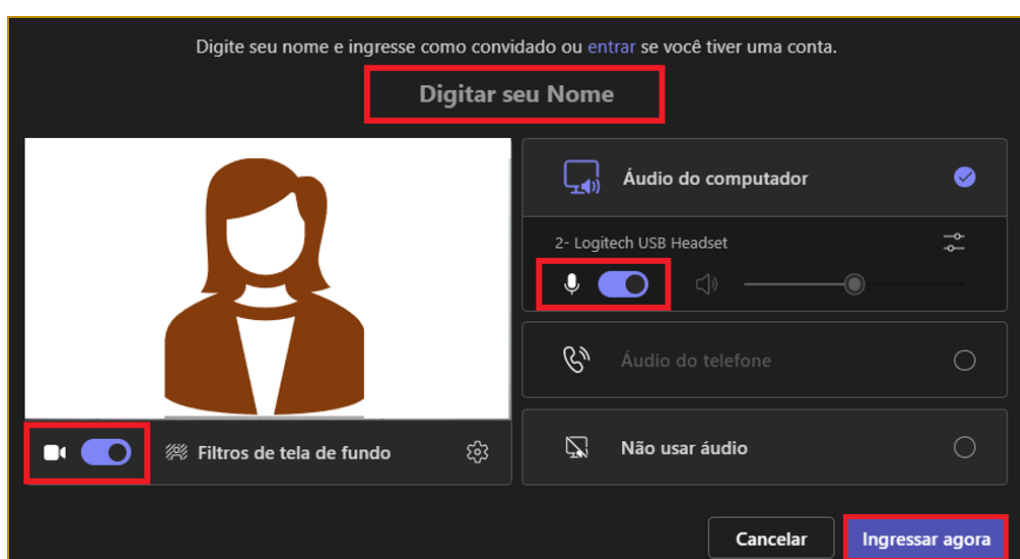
Digite seu nome e ingresse como convidado ou entrar se você tiver uma conta.

Digitar seu Nome

Filtros de tela de fundo

Áudio do computador

2- Logitech USB Headset

Áudio do telefone

Não usar áudio

Cancelar

Ingressar agora